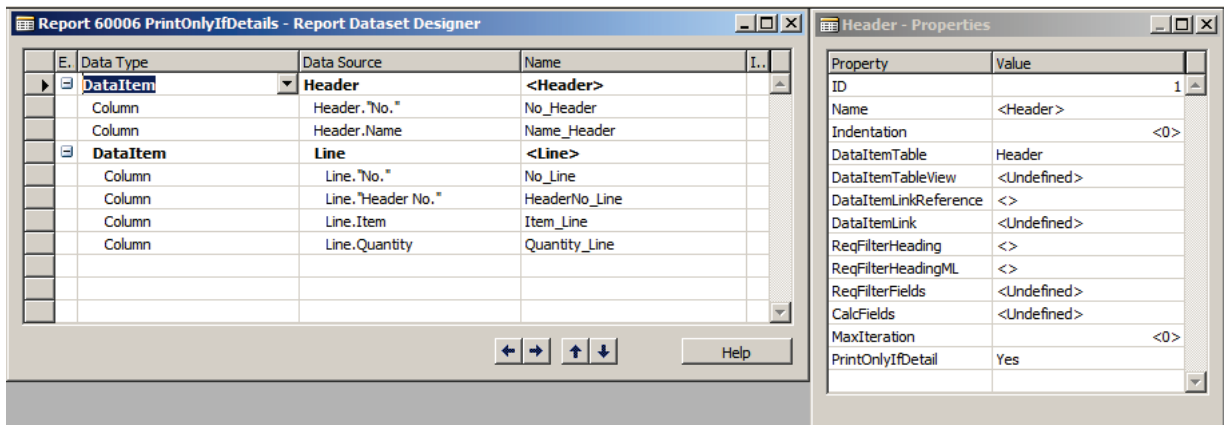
Report 60006 PrintOnlyIfDetails - Report Dataset Designer

| E. | Data Type | Data Source | Name | I.. |
|---|---|---|---|---|
| ⊟ | DataItem | Header | <Header> | |
| | Column | Header."No." | No_Header | |
| | Column | Header.Name | Name_Header | |
| ⊟ | DataItem | Line | <Line> | |
| | Column | Line."No." | No_Line | |
| | Column | Line."Header No." | HeaderNo_Line | |
| | Column | Line.Item | Item_Line | |
| | Column | Line.Quantity | Quantity_Line | |

Help

Header - Properties

| Property | Value |
|---|---|
| ID | 1 |
| Name | <Header> |
| Indentation | <0> |
| DataItemTable | Header |
| DataItemTableView | <Undefined> |
| DataItemLinkReference | <> |
| DataItemLink | <Undefined> |
| ReqFilterHeading | <> |
| ReqFilterHeadingML | <> |
| ReqFilterFields | <Undefined> |
| CalcFields | <Undefined> |
| MaxIteration | <0> |
| PrintOnlyIfDetail | Yes |